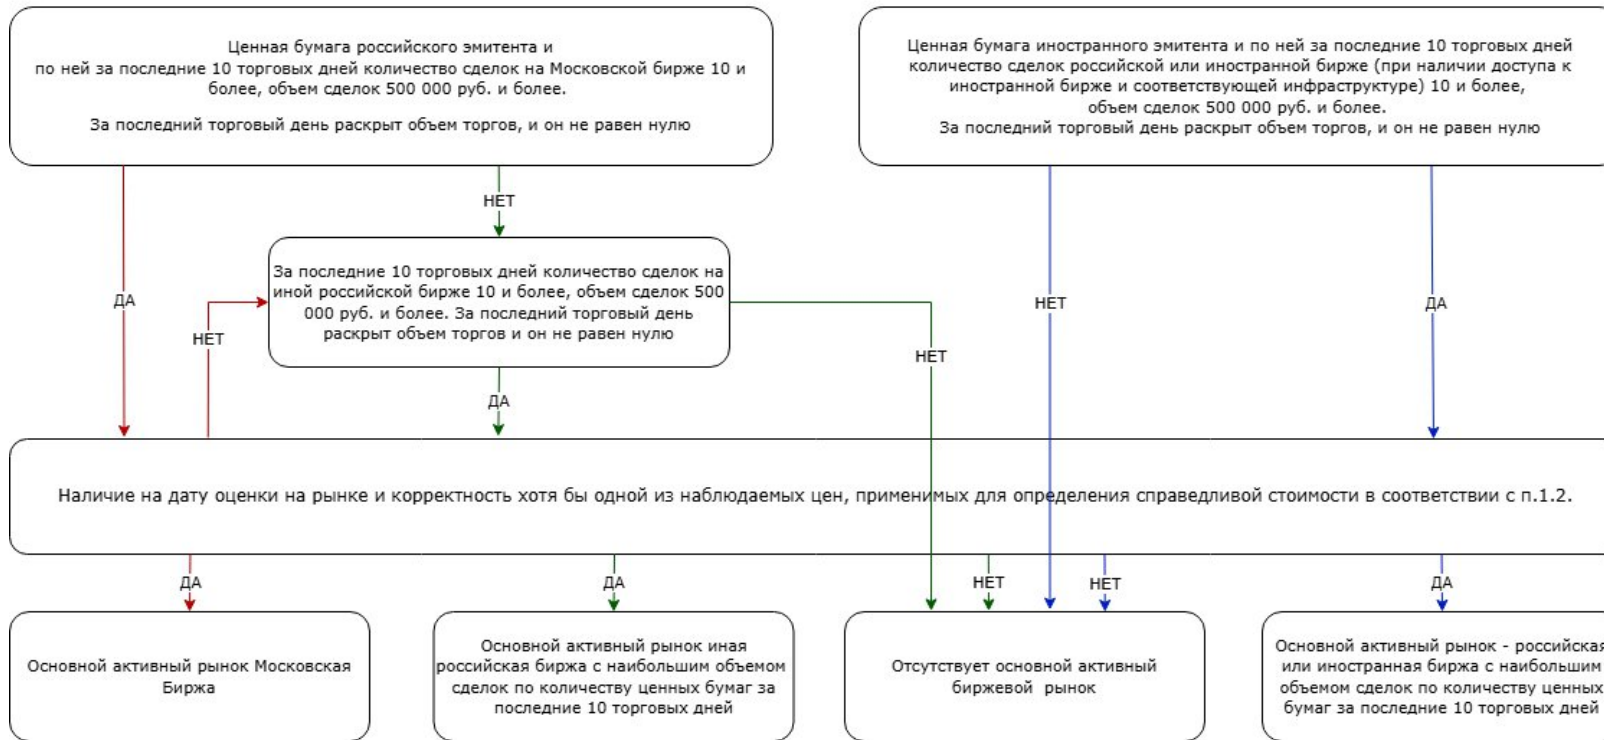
Ценная бумага российского эмитента и по ней за последние 10 торговых дней количество сделок на Московской бирже 10 и более, объем сделок 500 000 руб. и более.

За последний торговый день раскрыт объем торгов, и он не равен нулю

Ценная бумага иностранного эмитента и по ней за последние 10 торговых дней количество сделок российской или иностранной бирже (при наличии доступа к иностранной бирже и соответствующей инфраструктуре) 10 и более, объем сделок 500 000 руб. и более.
За последний торговый день раскрыт объем торгов, и он не равен нулю

НЕТ

ДА

НЕТ

За последние 10 торговых дней количество сделок на иной российской бирже 10 и более, объем сделок 500 000 руб. и более. За последний торговый день раскрыт объем торгов и он не равен нулю

НЕТ

НЕТ

ДА

ДА

Наличие на дату оценки на рынке и корректность хотя бы одной из наблюдаемых цен, применимых для определения справедливой стоимости в соответствии с п.1.2.

ДА

ДА

НЕТ

НЕТ

ДА

Основной активный рынок Московская Биржа

Основной активный рынок иная российская биржа с наибольшим объемом сделок по количеству ценных бумаг за последние 10 торговых дней

Отсутствует основной активный биржевой рынок

Основной активный рынок - российская или иностранная биржа с наибольшим объемом сделок по количеству ценных бумаг за последние 10 торговых дней